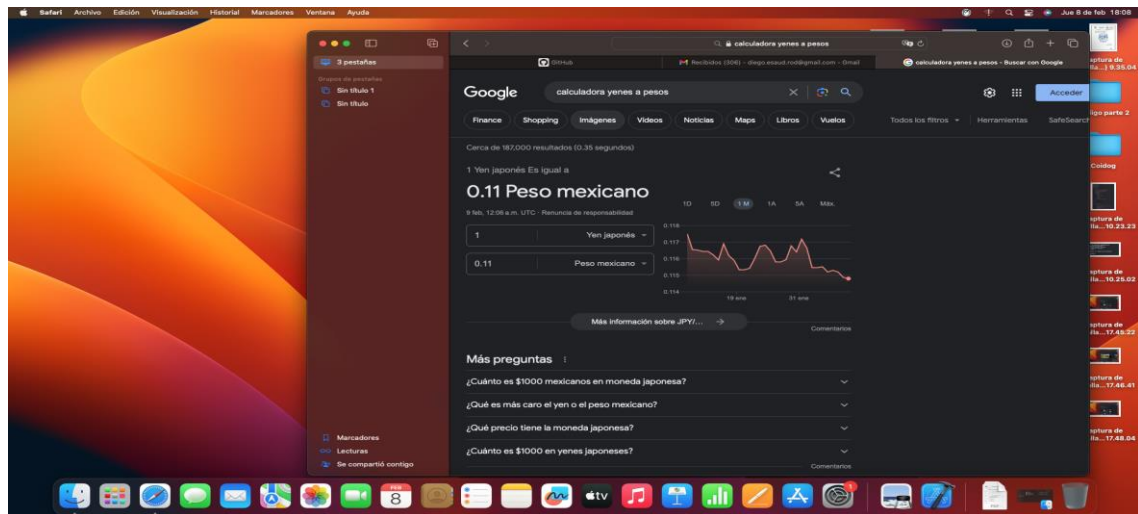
Safari Archivo Edición Visualización Historial Marcadores Ventana Ayuda

Jue 8 de feb 18:08

3 pestañas

Grupos de pestañas

Sin título 1

Sin título

calculadora yenes a pesos

GitHub

Recibidos (306) - diego.esaud.rod@gmail.com - Gmail

calculadora yenes a pesos - Buscar con Google

Google

calculadora yenes a pesos

Acceder

Finance Shopping Imágenes Videos Noticias Maps Libros Vuelos

Todos los filtros Herramientas SafeSearch

Cerca de 187,000 resultados (0.35 segundos)

1 Yen japonés Es igual a

0.11 Peso mexicano

9 feb, 12:06 a.m. UTC · Renuncia de responsabilidad

1D 5D 1M 1A 5A Máx.

| 1 | Yen japonés |
|---|---|
| 0.11 | Peso mexicano |

0.118
0.117
0.116
0.115
0.114

19 ene 31 ene

Más información sobre JPY/...

Comentarios

Más preguntas

¿Cuánto es $1000 mexicanos en moneda japonesa?

¿Qué es más caro el yen o el peso mexicano?

¿Qué precio tiene la moneda japonesa?

¿Cuánto es $1000 en yenes japoneses?

Comentarios

Marcadores

Lecturas

Se compartió contigo

aptura de lla... 9.35.04

igo parte 2

Coidog

aptura de lla...10.23.23

aptura de lla...10.25.02

aptura de lla...17.45.22

aptura de lla...17.46.41

aptura de lla...17.48.04

FEB 8

tv